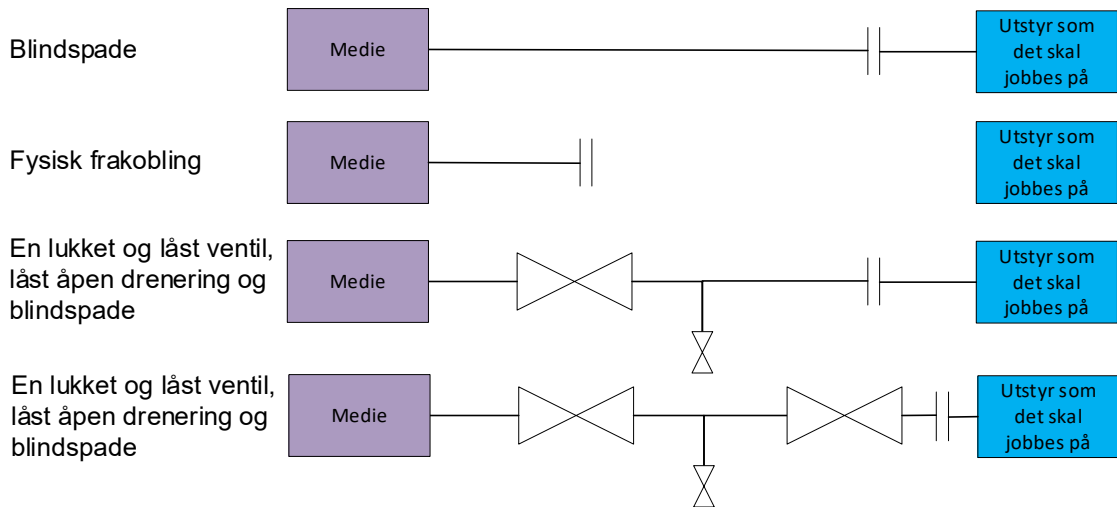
Blindspade

Medie

Utstyr som det skal jobbes på

Fysisk frakobling

Medie

Utstyr som det skal jobbes på

En lukket og låst ventil, låst åpen drenering og blindspade

Medie

Utstyr som det skal jobbes på

En lukket og låst ventil, låst åpen drenering og blindspade

Medie

Utstyr som det skal jobbes på